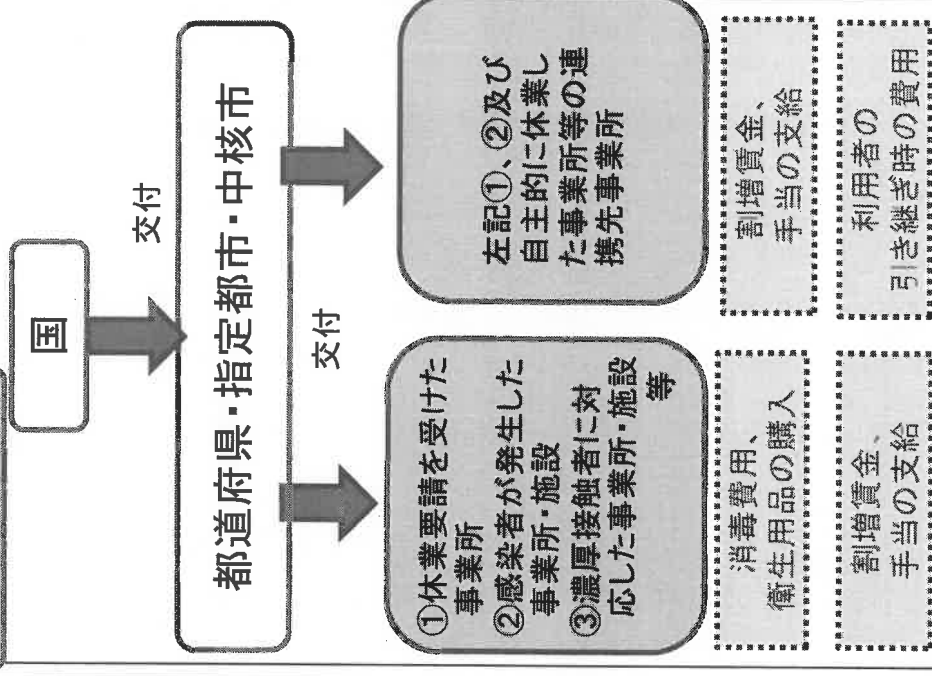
国

交付

都道府県・指定都市・中核市

交付

①休業要請を受けた事業所
②感染者が発生した事業所・施設
③濃厚接触者に対応した事業所・施設等

左記①、②及び自主的に休業した事業所等の連携先事業所

消毒費用、衛生用品の購入

割増賃金、手当の支給

割増賃金、手当の支給

利用者の引き継ぎ時の費用